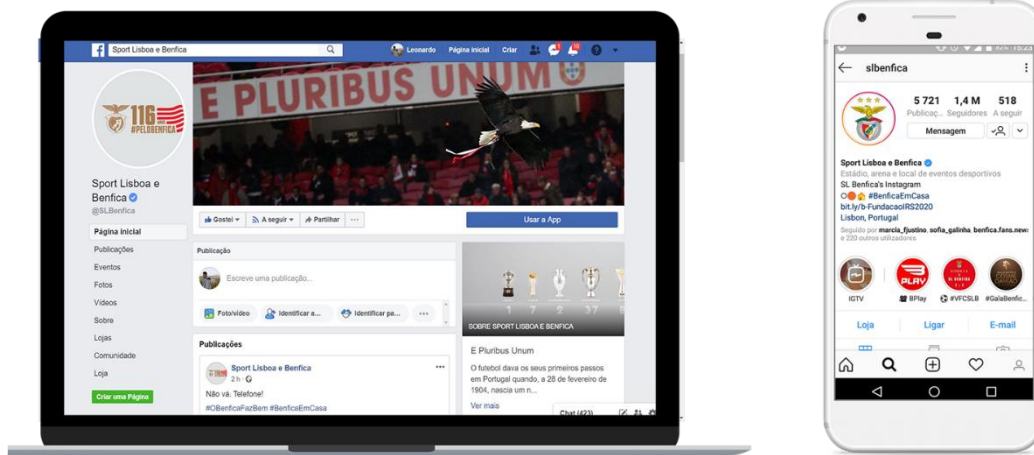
Sport Lisboa e Benfica

Leonardo Página inicial Criar

116 #PELOBENFICA

E PLURIBUS UNUM

Sport Lisboa e Benfica
@SLBenfica

Página inicial
Publicações
Eventos
Fotos
Vídeos
Sobre
Lojas
Comunidade
Loja

Criar uma Página

Gostei · A seguir · Partilhar · ···

Usar a App

Publicação

Escreve uma publicação...

Foto/vídeo Identificar a... Identificar pa... ···

Publicações

Sport Lisboa e Benfica
2 h ·

Não vá. Telefone!
#OBenficaFazBem #BenficaEmCasa

SOBRE SPORT LISBOA E BENFICA

E Pluribus Unum

O futebol dava os seus primeiros passos em Portugal quando, a 28 de fevereiro de 1904, nascia um n...

Ver mais

Chat (423)

slbenfica

5 721 Publicaç... 1,4 M Seguidores 518 A seguir

Mensagem

Sport Lisboa e Benfica
Estádio, arena e local de eventos desportivos
SL Benfica's Instagram
#BenficaEmCasa
bit.ly/b-FundacaoIRS2020
Lisbon, Portugal
Seguido por marcia_fjustino, sofia_galinha, benfica.fans.news e 220 outros utilizadores

IGTV BPlay #VFCSLB #GalaBenfic...

Loja Ligar E-mail